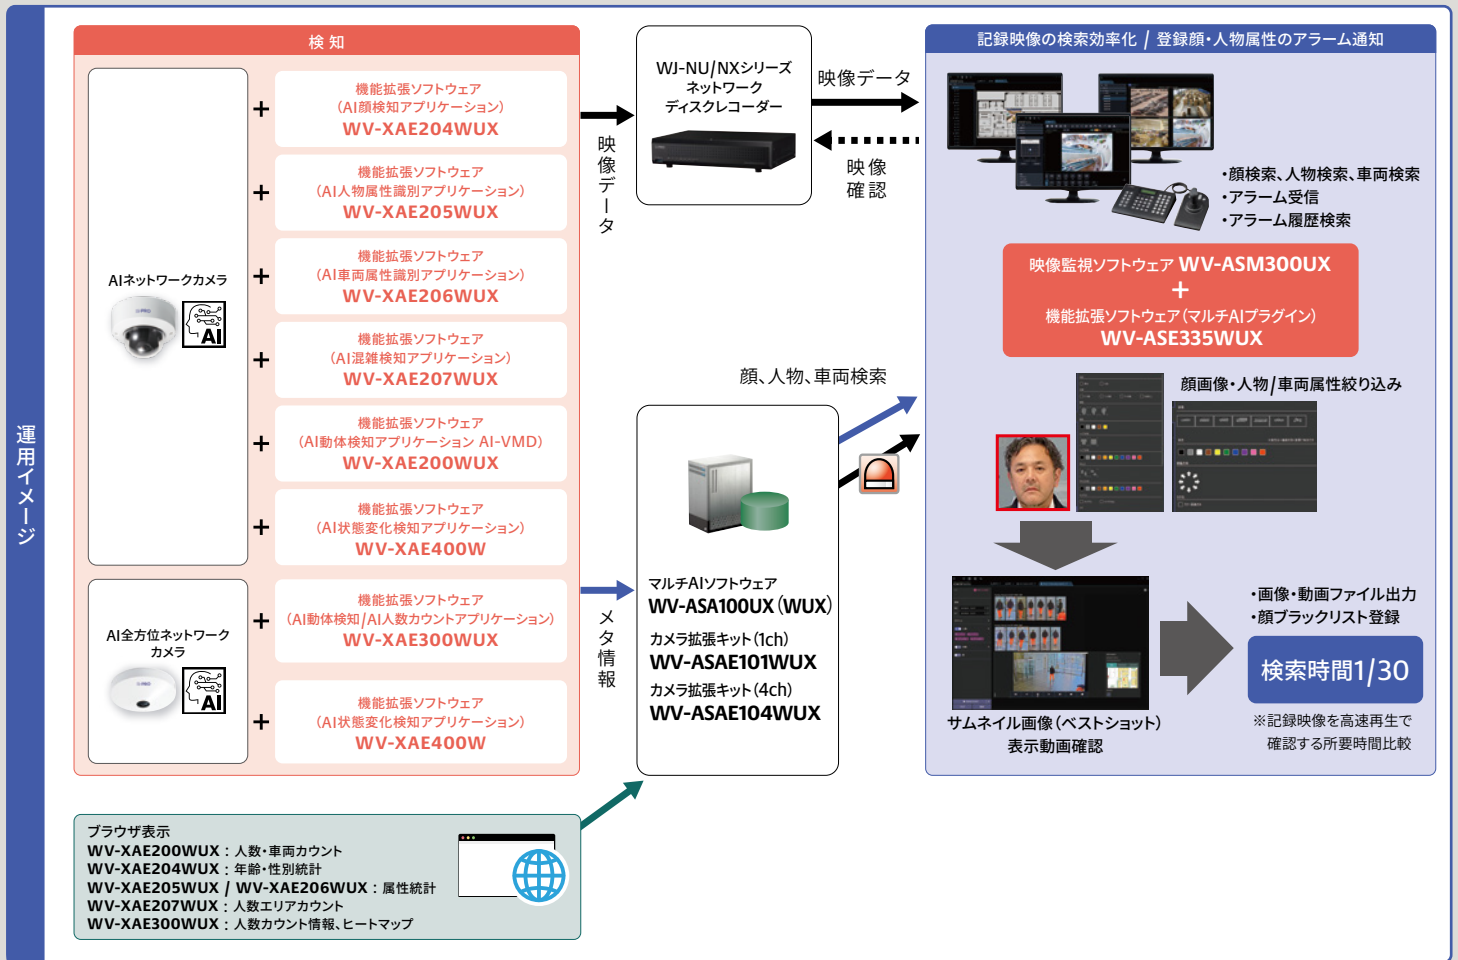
運用イメージ

検 知

AIネットワークカメラ

AI

機能拡張ソフトウェア
（AI顔検知アプリケーション）
WV-XAE204WUX

機能拡張ソフトウェア
（AI人物属性識別アプリケーション）
WV-XAE205WUX

機能拡張ソフトウェア
（AI車両属性識別アプリケーション）
WV-XAE206WUX

機能拡張ソフトウェア
（AI混雑検知アプリケーション）
WV-XAE207WUX

機能拡張ソフトウェア
（AI動体検知アプリケーション AI-VMD）
WV-XAE200WUX

機能拡張ソフトウェア
（AI状態変化検知アプリケーション）
WV-XAE400W

AI全方位ネットワークカメラ

AI

機能拡張ソフトウェア
（AI動体検知/AI人数カウントアプリケーション）
WV-XAE300WUX

機能拡張ソフトウェア
（AI状態変化検知アプリケーション）
WV-XAE400W

映像データ

WJ-NU/NXシリーズ
ネットワーク
ディスクレコーダー

映像データ

映像
確認

顔、人物、車両検索

マルチAIソフトウェア
WV-ASA100UX（WUX）
カメラ拡張キット（1ch）
WV-ASAE101WUX
カメラ拡張キット（4ch）
WV-ASAE104WUX

メタ情報

記録映像の検索効率化 / 登録顔・人物属性のアラーム通知

・顔検索、人物検索、車両検索
・アラーム受信
・アラーム履歴検索

映像監視ソフトウェア WV-ASM300UX
＋
機能拡張ソフトウェア（マルチAIプラグイン）
WV-ASE335WUX

顔画像・人物/車両属性絞り込み

サムネイル画像（ベストショット）
表示動画確認

・画像・動画ファイル出力
・顔ブラックリスト登録

検索時間1/30

※記録映像を高速再生で
確認する所要時間比較

ブラウザ表示
WV-XAE200WUX：人数・車両カウント
WV-XAE204WUX：年齢・性別統計
WV-XAE205WUX / WV-XAE206WUX：属性統計
WV-XAE207WUX：人数エリアカウント
WV-XAE300WUX：人数カウント情報、ヒートマップ